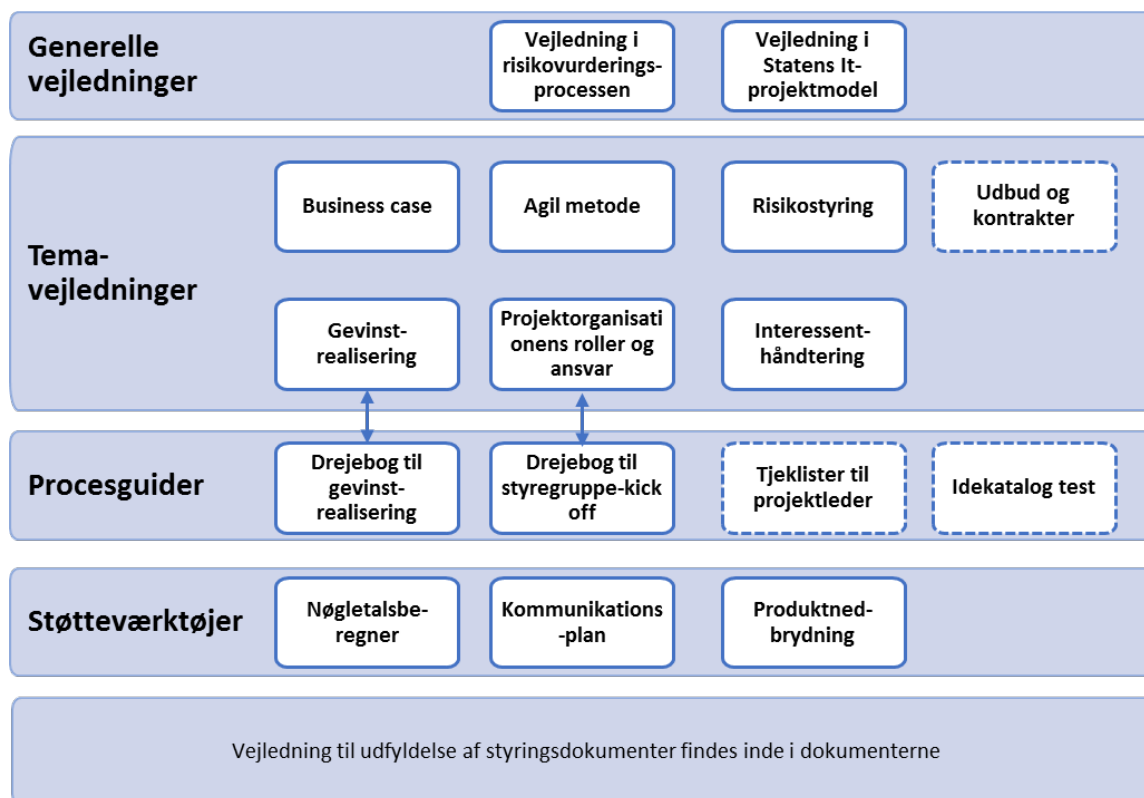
Generelle vejledninger

Vejledning i risikovurderingsprocessen

Vejledning i Statens It-projektmodel

Tema-vejledninger

Business case

Agil metode

Risikostyring

Udbud og kontrakter

Gevinst-realisering

Projektorganisationens roller og ansvar

Interessent-håndtering

Procesguider

Drejebog til gevinst-realisering

Drejebog til styregruppe-kick off

Tjeklister til projektleder

Idekatalog test

Støtteværktøjer

Nøgletalsberegner

Kommunikations-plan

Produktned-brydning

Vejledning til udfyldelse af styringsdokumenter findes inde i dokumenterne